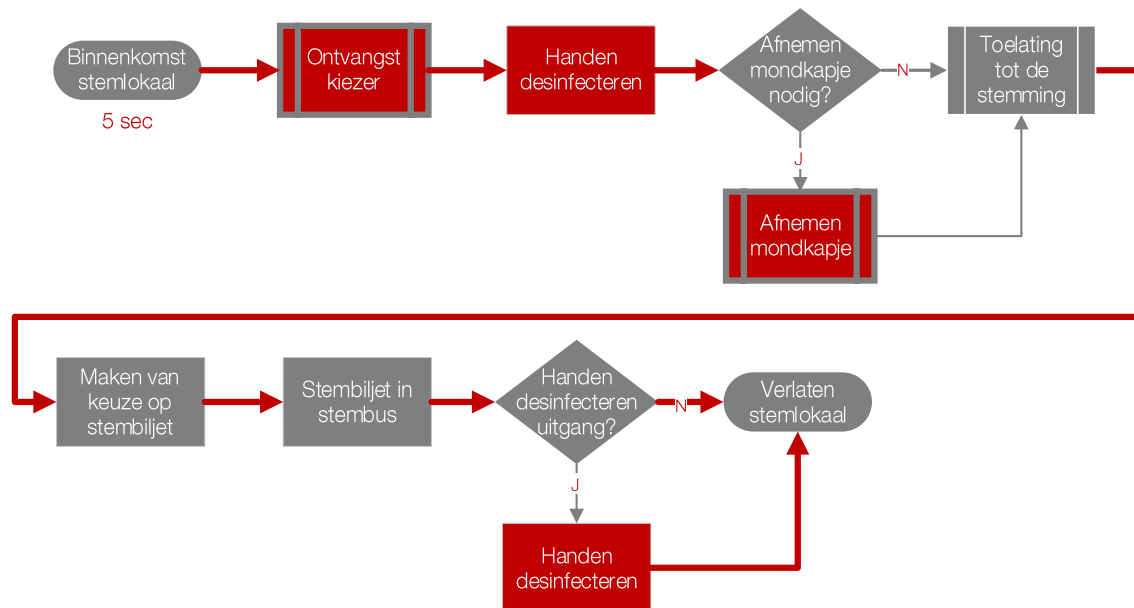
Binnenkomst stemlokaal

5 sec

Ontvangst kiezer

Handen desinfecteren

Afnemen mondkapje nodig?

N

J

Toelating tot de stemming

Afnemen mondkapje

Maken van keuze op stembiljet

Stembiljet in stembus

Handen desinfecteren uitgang?

N

J

Verlaten stemlokaal

Handen desinfecteren